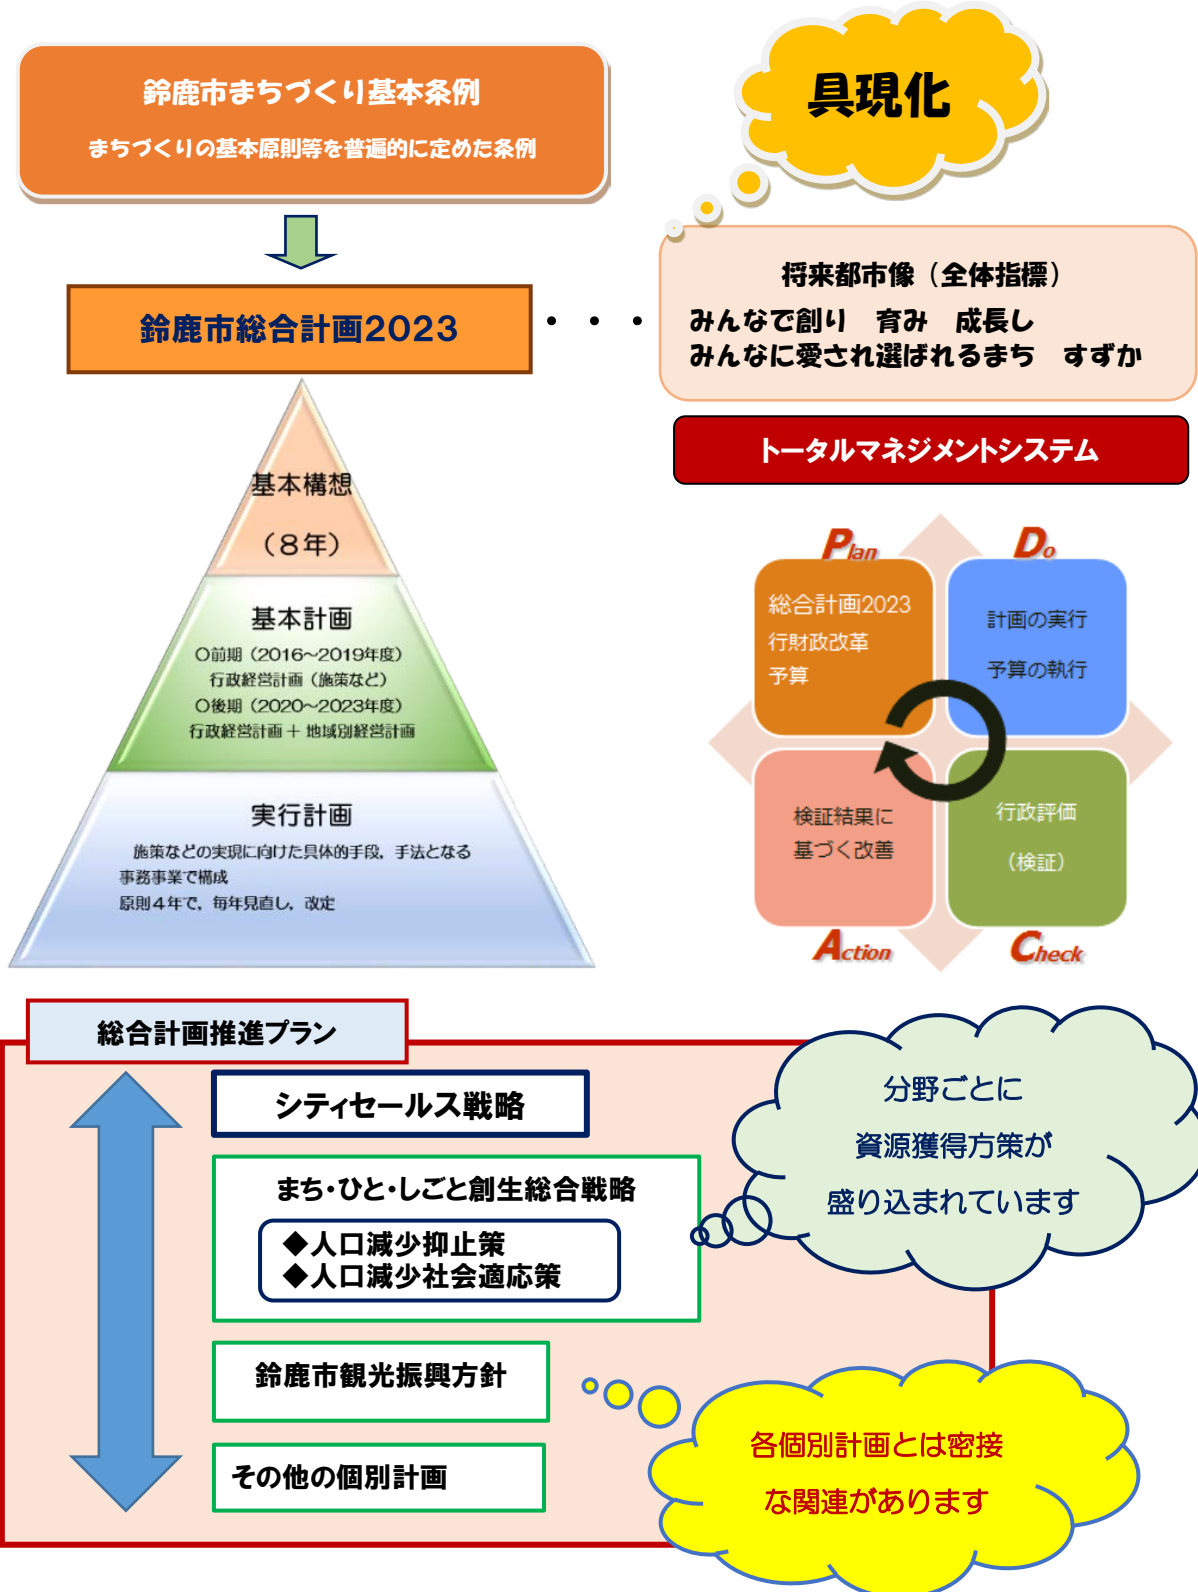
鈴鹿市まちづくり基本条例

まちづくりの基本原則等を普遍的に定めた条例

具現化

鈴鹿市総合計画2023

・・・

将来都市像（全体指標）

みんなで創り　育み　成長し
みんなに愛され選ばれるまち　すずか

トータルマネジメントシステム

基本構想

（８年）

基本計画

○前期（2016~2019年度）
行政経営計画（施策など）
○後期（2020~2023年度）
行政経営計画＋地域別経営計画

実行計画

施策などの実現に向けた具体的手段，手法となる事務事業で構成
原則４年で，毎年見直し，改定

Plan

Do

総合計画2023
行財政改革
予算

計画の実行

予算の執行

検証結果に
基づく改善

行政評価

（検証）

Action

Check

総合計画推進プラン

シティセールス戦略

まち･ひと･しごと創生総合戦略

◆人口減少抑止策
◆人口減少社会適応策

鈴鹿市観光振興方針

その他の個別計画

分野ごとに
資源獲得方策が
盛り込まれています

各個別計画とは密接
な関連があります